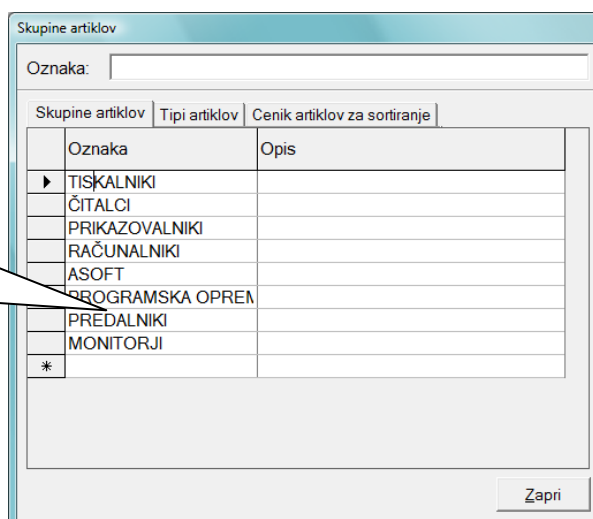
Skupine artiklov

Oznaka:

Skupine artiklov | Tipi artiklov | Cenik artiklov za sortiranje

| | Oznaka | Opis |
|---|---|---|
| ▶ | TISKALNIKI | |
| | ČITALCI | |
| | PRIKAZOVALNIKI | |
| | RAČUNALNIKI | |
| | ASOFT | |
| | PROGRAMSKA OPREM | |
| | PREDALNIKI | |
| | MONITORJI | |
| * | | |

Zapri